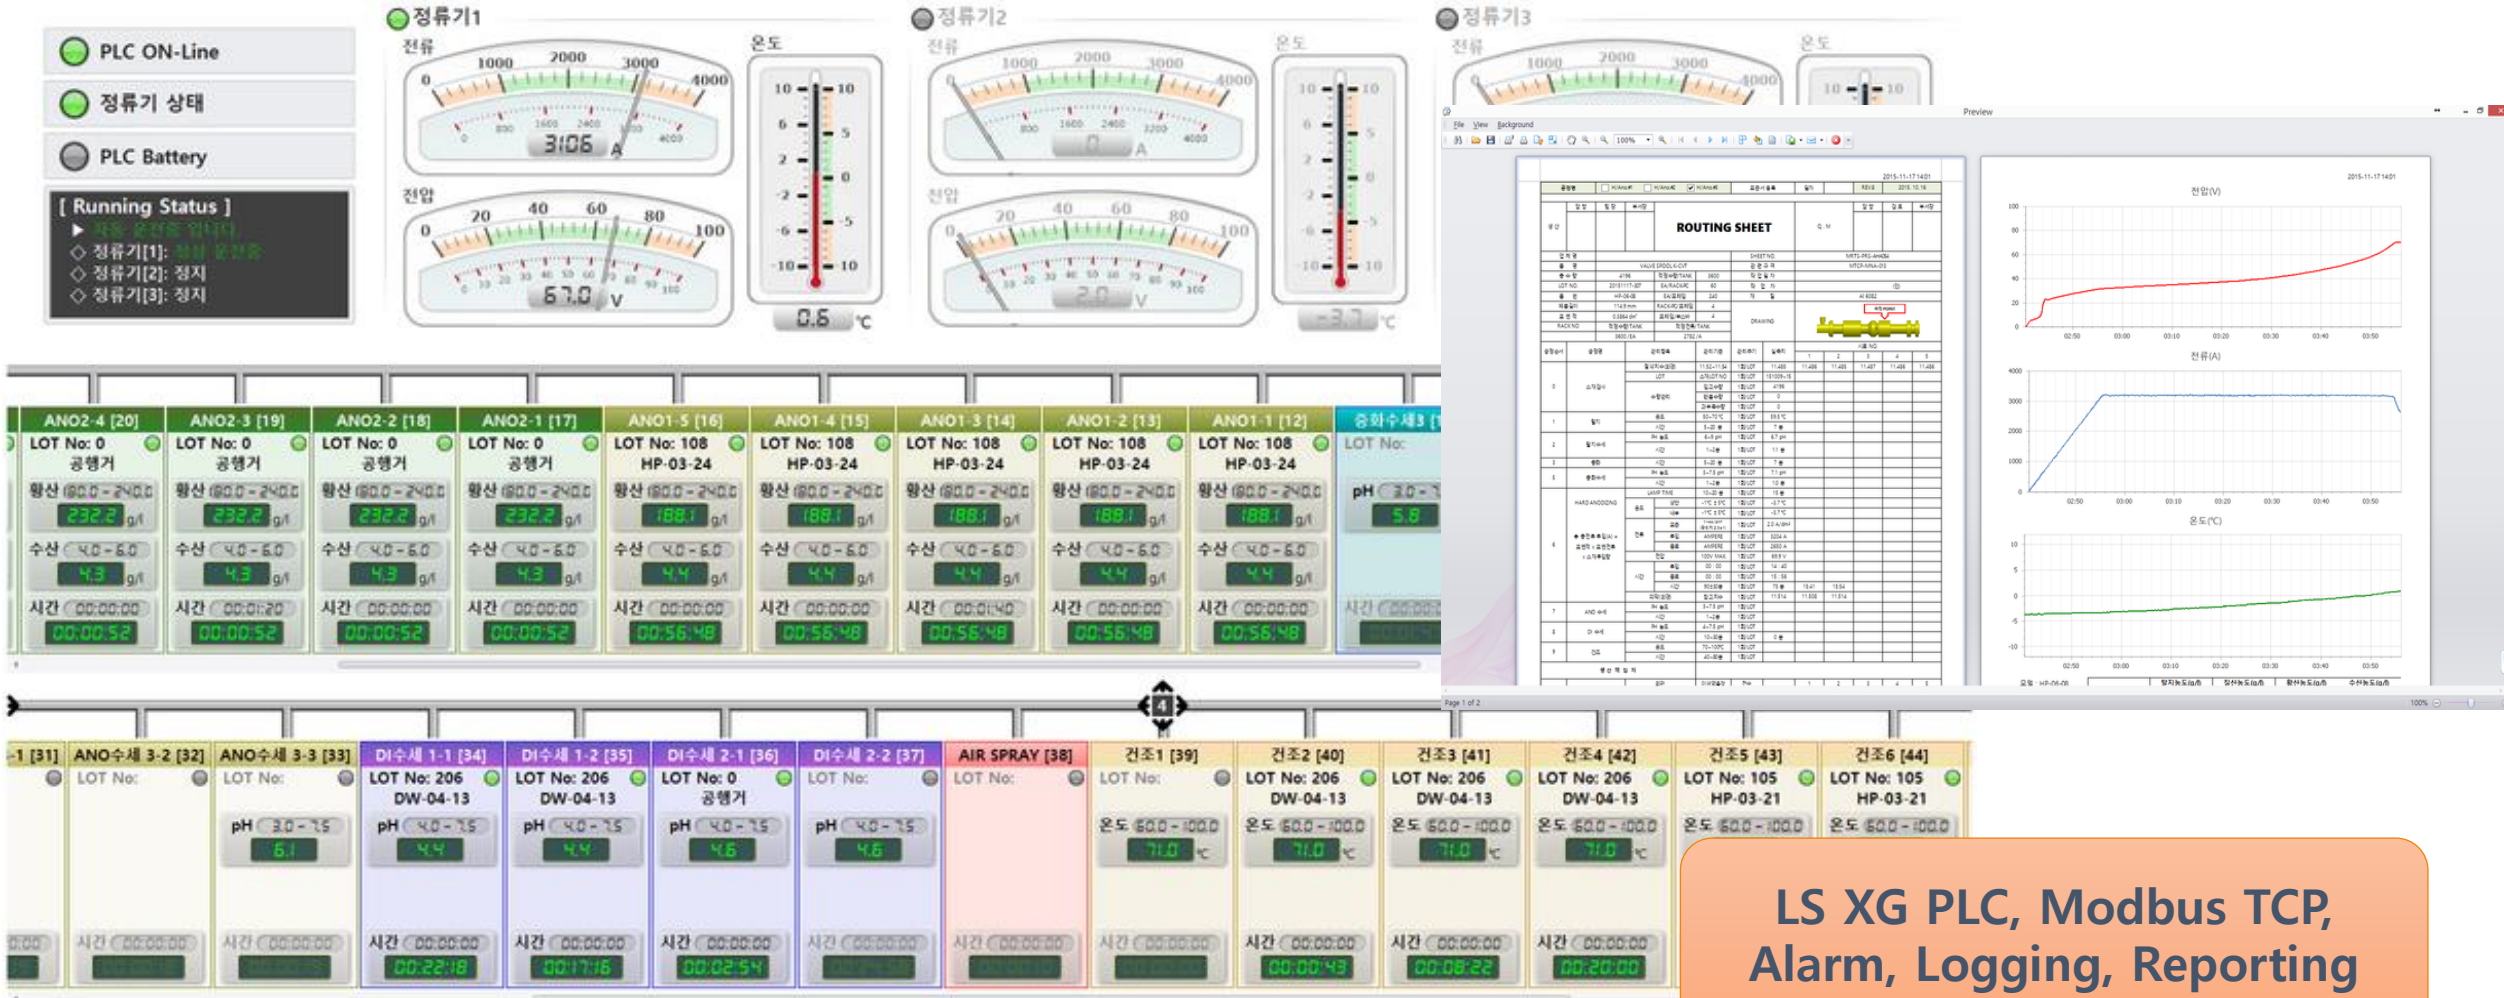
PLC ON-Line

정류기 상태

PLC Battery

[ Running Status ]
▶ 자동 운전중 입니다
◇ 정류기[1]: 정상 운전중
◇ 정류기[2]: 정지
◇ 정류기[3]: 정지

정류기1
전류
0 1000 2000 3000 4000
3106 A
전압
0 20 40 60 80 100
67.0 V
온도
10 6 2 -2 -6 -10
10 5 0 -5 -10
0.6 ℃

정류기2
전류
0 1000 2000 3000 4000
0 A
전압
0 20 40 60 80 100
2.0 V
온도
0.6 ℃

정류기3
전류
0 1000 2000 3000 4000
온도

Preview
File View Background
ROUTING SHEET
전압(V)
전류(A)
온도(℃)
Page 1 of 2

| ANO2-4 [20] | ANO2-3 [19] | ANO2-2 [18] | ANO2-1 [17] | ANO1-5 [16] | ANO1-4 [15] | ANO1-3 [14] | ANO1-2 [13] | ANO1-1 [12] | 중화수세3 [ |
|---|---|---|---|---|---|---|---|---|---|
| LOT No: 0 공행거 | LOT No: 0 공행거 | LOT No: 0 공행거 | LOT No: 0 공행거 | LOT No: 108 HP-03-24 | LOT No: 108 HP-03-24 | LOT No: 108 HP-03-24 | LOT No: 108 HP-03-24 | LOT No: 108 HP-03-24 | LOT No: |
| 황산 180.0 - 240.0 232.2 g/l | 황산 180.0 - 240.0 232.2 g/l | 황산 180.0 - 240.0 232.2 g/l | 황산 180.0 - 240.0 232.2 g/l | 황산 180.0 - 240.0 188.1 g/l | 황산 180.0 - 240.0 188.1 g/l | 황산 180.0 - 240.0 188.1 g/l | 황산 180.0 - 240.0 188.1 g/l | 황산 180.0 - 240.0 188.1 g/l | pH 3.0 - 5.8 |
| 수산 4.0 - 6.0 4.3 g/l | 수산 4.0 - 6.0 4.3 g/l | 수산 4.0 - 6.0 4.3 g/l | 수산 4.0 - 6.0 4.3 g/l | 수산 4.0 - 6.0 4.4 g/l | 수산 4.0 - 6.0 4.4 g/l | 수산 4.0 - 6.0 4.4 g/l | 수산 4.0 - 6.0 4.4 g/l | 수산 4.0 - 6.0 4.4 g/l | |
| 시간 00:00:00 00:00:52 | 시간 00:01:20 00:00:52 | 시간 00:00:00 00:00:52 | 시간 00:00:00 00:00:52 | 시간 00:00:00 00:56:48 | 시간 00:00:00 00:56:48 | 시간 00:01:40 00:56:48 | 시간 00:00:00 00:56:48 | 시간 00:00:00 00:56:48 | 시간 |

| -1 [31] | ANO수세 3-2 [32] | ANO수세 3-3 [33] | DI수세 1-1 [34] | DI수세 1-2 [35] | DI수세 2-1 [36] | DI수세 2-2 [37] | AIR SPRAY [38] | 건조1 [39] | 건조2 [40] | 건조3 [41] | 건조4 [42] | 건조5 [43] | 건조6 [44] |
|---|---|---|---|---|---|---|---|---|---|---|---|---|---|
| | LOT No: | LOT No: | LOT No: 206 DW-04-13 | LOT No: 206 DW-04-13 | LOT No: 0 공행거 | LOT No: | LOT No: | LOT No: | LOT No: 206 DW-04-13 | LOT No: 206 DW-04-13 | LOT No: 206 DW-04-13 | LOT No: 105 HP-03-21 | LOT No: 105 HP-03-21 |
| | | pH 3.0 - 7.5 6.1 | pH 4.0 - 7.5 4.4 | pH 4.0 - 7.5 4.4 | pH 4.0 - 7.5 4.6 | pH 4.0 - 7.5 4.6 | | 온도 60.0 - 100.0 71.0 ℃ | 온도 60.0 - 100.0 71.0 ℃ | 온도 60.0 - 100.0 71.0 ℃ | 온도 60.0 - 100.0 71.0 ℃ | 온도 60.0 - 100.0 | 온도 60.0 - 100.0 |
| 0:00 | 시간 00:00:00 | 시간 00:00:00 | 시간 00:00:00 00:22:18 | 시간 00:00:00 00:17:16 | 시간 00:00:00 00:02:54 | 시간 00:00:00 | 시간 00:00:00 | 시간 00:00:00 | 시간 00:00:00 00:00:43 | 시간 00:00:00 00:08:22 | 시간 00:00:00 00:20:00 | | |

LS XG PLC, Modbus TCP,
Alarm, Logging, Reporting